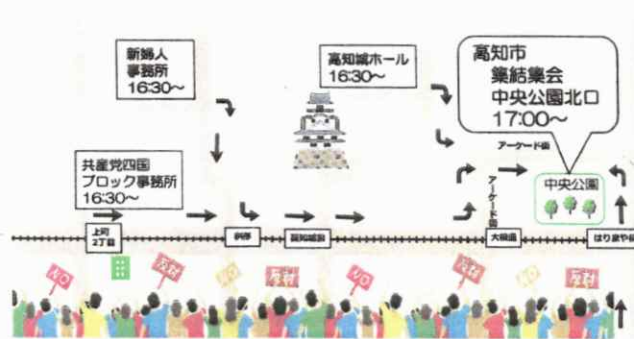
新婦人
事務所
16:30～

高知城ホール
16:30～

高知市
集結集会
中央公園北口
17:00～

共産党四国
ブロック事務所
16:30～

アーケード街

アーケード街

中央公園

上町
2丁目

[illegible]

高知城前

大橋通

はりまや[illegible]

NO

反対

NO

反対

NO

反対

NO

反対